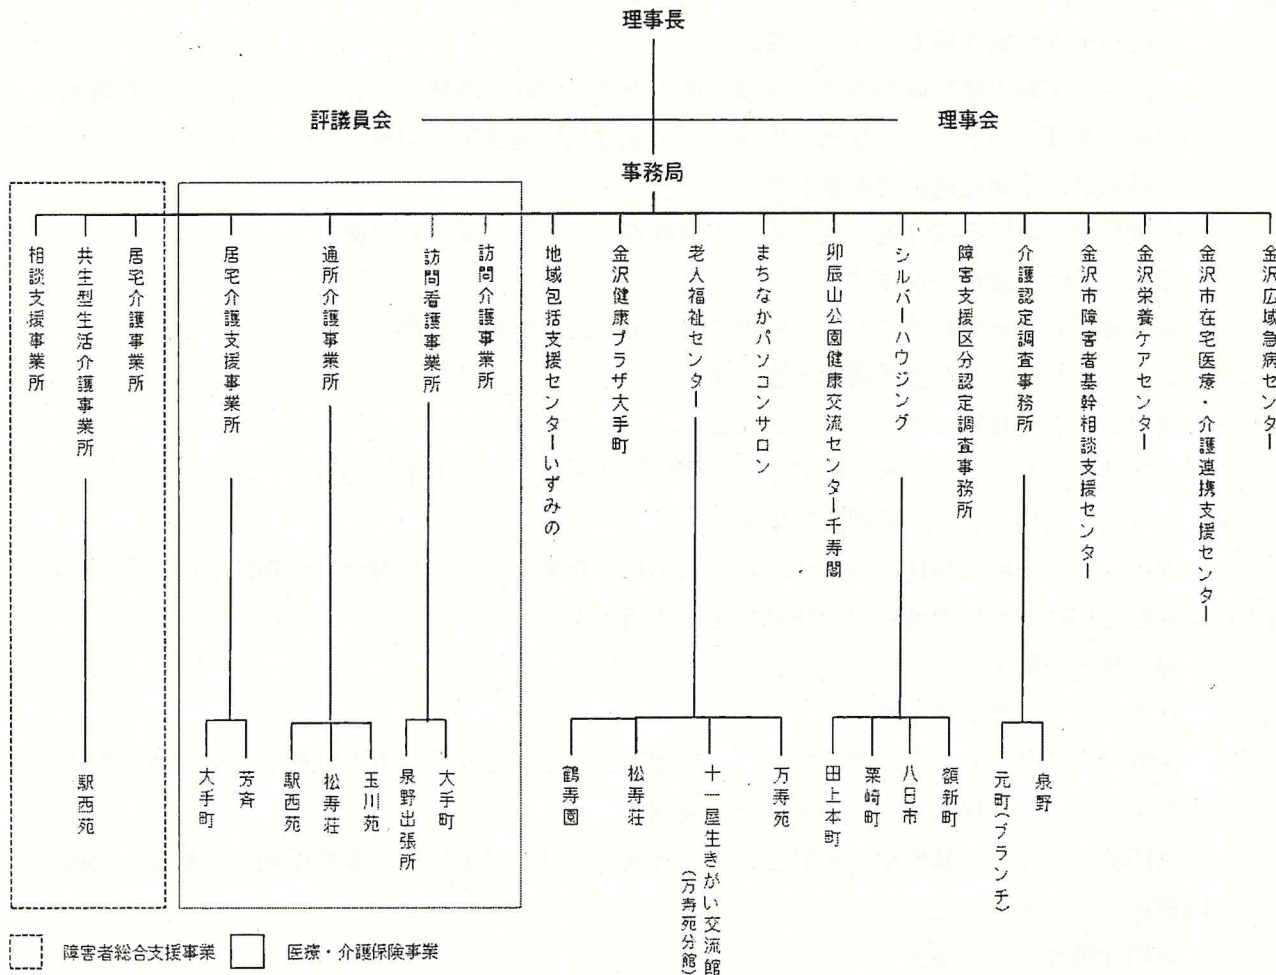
理事長

評議員会

理事会

事務局

相談支援事業所

共生型生活介護事業所

駅西苑

居宅介護事業所

居宅介護支援事業所

大手町

芳斉

通所介護事業所

駅西苑

松寿荘

玉川苑

訪問看護事業所

泉野出張所

大手町

訪問介護事業所

地域包括支援センターいずみの

金沢健康プラザ大手町

老人福祉センター

鶴寿園

松寿荘

十一屋生きがい交流館（万寿苑分館）

万寿苑

まちなかパソコンサロン

卯辰山公園健康交流センター千寿閣

シルバーハウジング

田上本町

粟崎町

八日市

額新町

障害支援区分認定調査事務所

介護認定調査事務所

元町（ブランチ）

泉野

金沢市障害者基幹相談支援センター

金沢栄養ケアセンター

金沢市在宅医療・介護連携支援センター

金沢広域急病センター

障害者総合支援事業

医療・介護保険事業